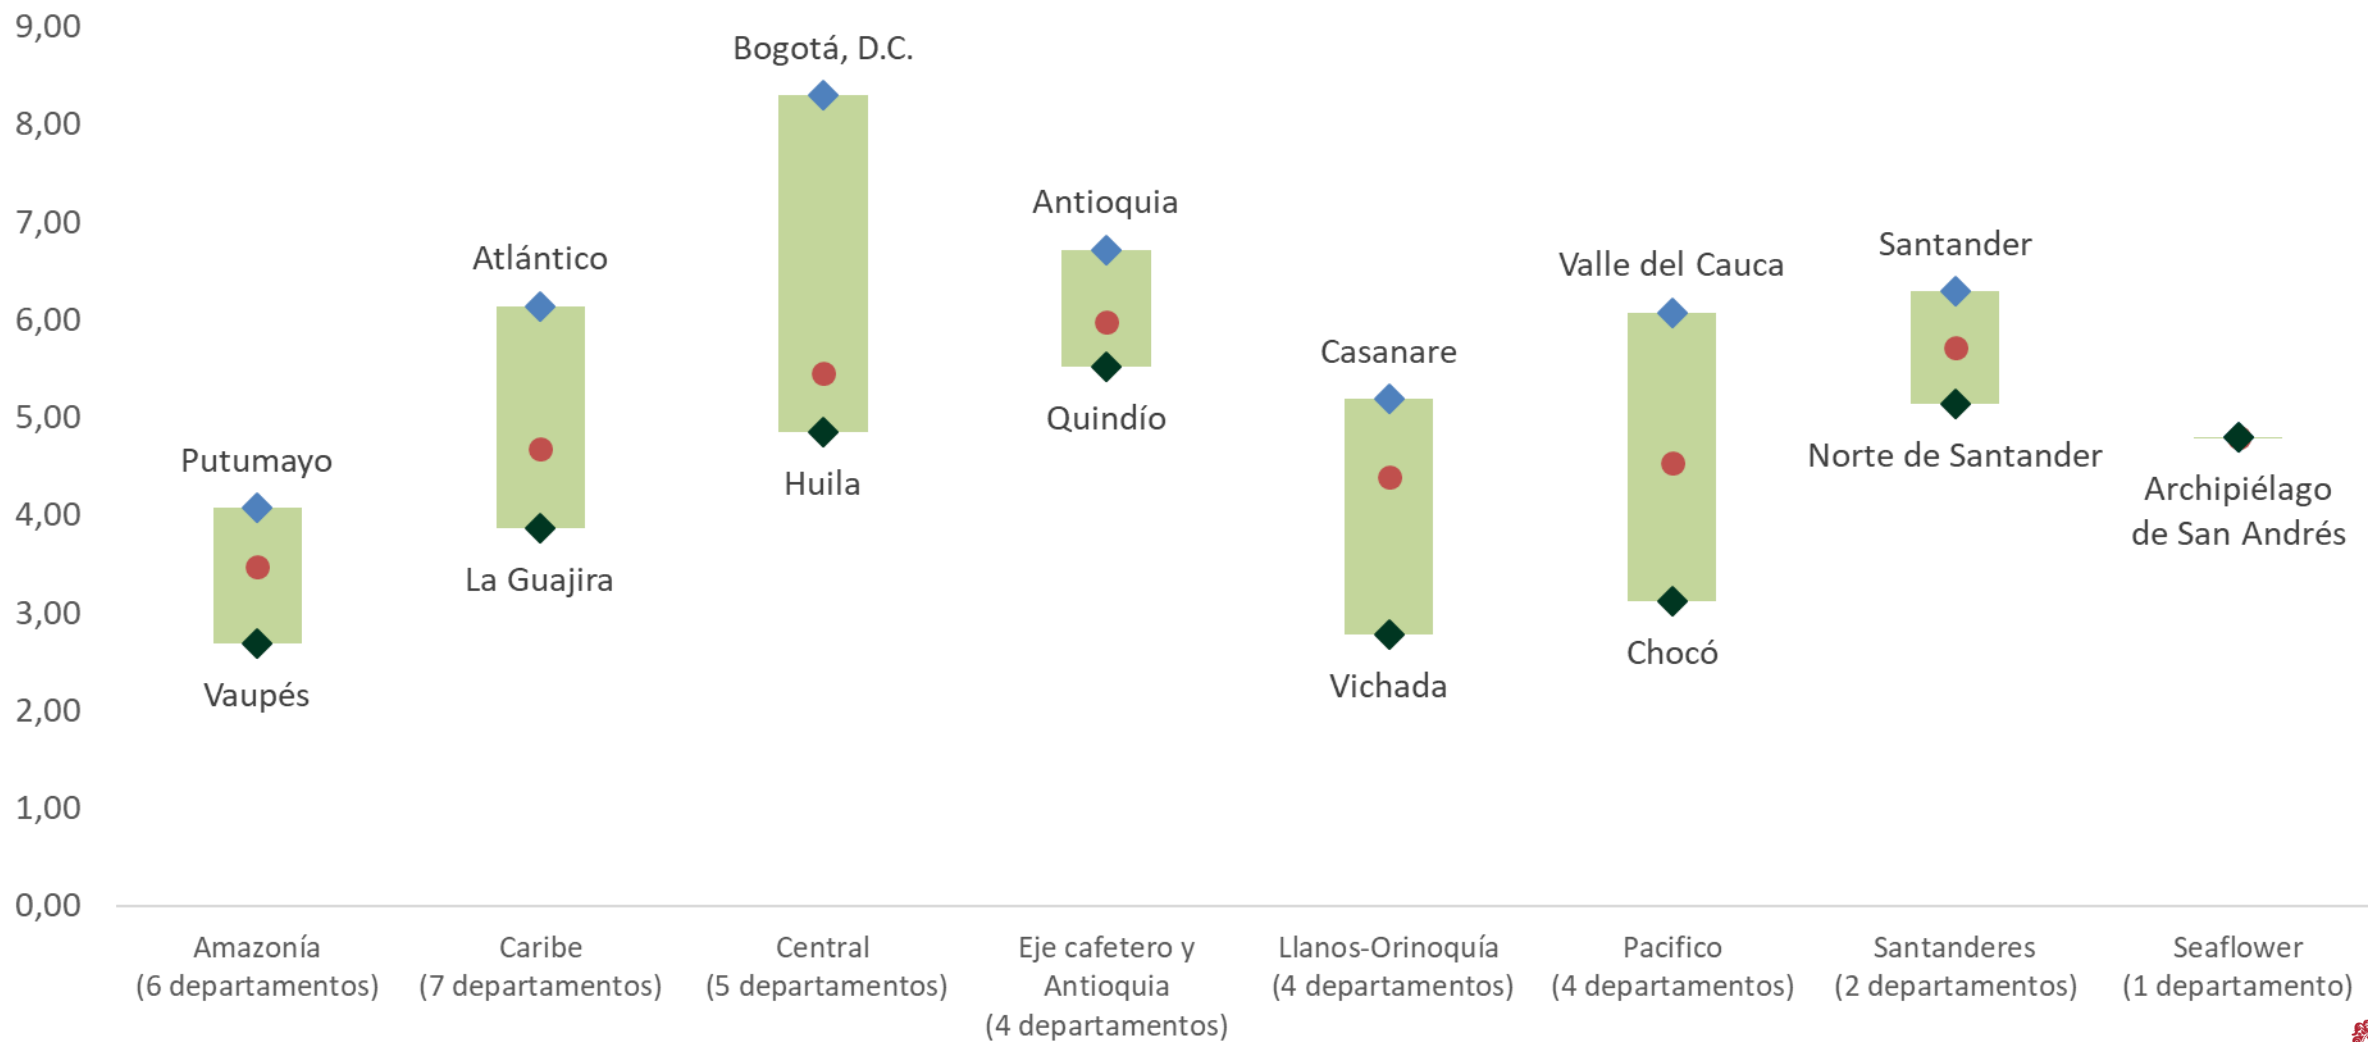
9,00
8,00
7,00
6,00
5,00
4,00
3,00
2,00
1,00
0,00

Bogotá, D.C.
Antioquia
Atlántico
Casanare
Valle del Cauca
Santander
Putumayo
Quindío
Huila
Norte de Santander
Archipiélago de San Andrés
La Guajira
Vaupés
Vichada
Chocó

Amazonía (6 departamentos)
Caribe (7 departamentos)
Central (5 departamentos)
Eje cafetero y Antioquia (4 departamentos)
Llanos-Orinoquía (4 departamentos)
Pacifico (4 departamentos)
Santanderes (2 departamentos)
Seaflower (1 departamento)